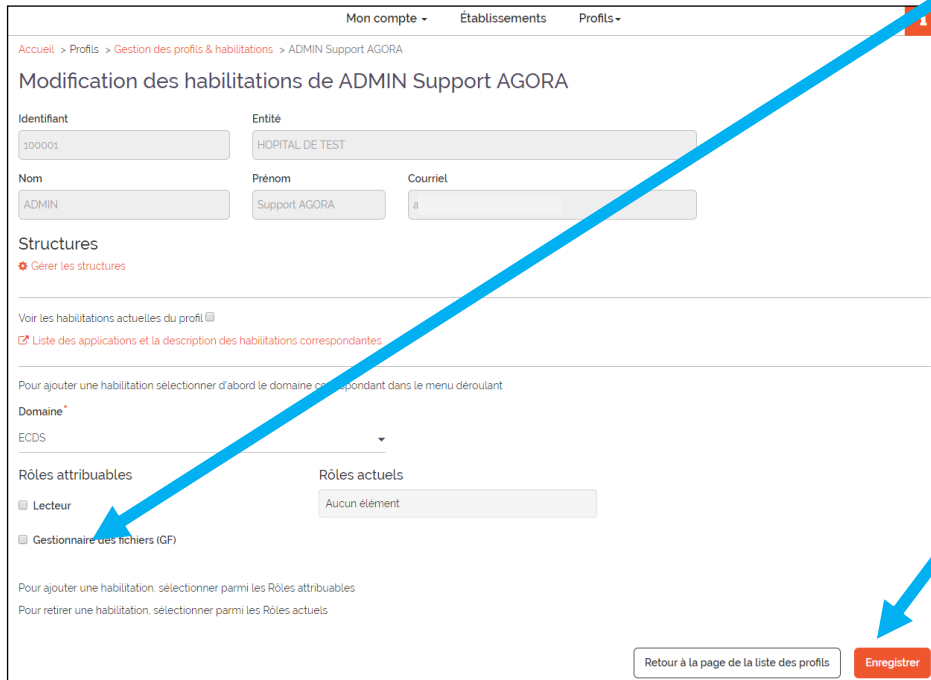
Mon compte ▾ Établissements Profils ▾

Accueil > Profils > Gestion des profils & habilitations > ADMIN Support AGORA

Modification des habilitations de ADMIN Support AGORA

Identifiant
100001

Entité
HOPITAL DE TEST

Nom
ADMIN

Prénom
Support AGORA

Courriel
a

Structures

Gérer les structures

Voir les habilitations actuelles du profil

Liste des applications et la description des habilitations correspondantes

Pour ajouter une habilitation sélectionner d'abord le domaine correspondant dans le menu déroulant

Domaine*
ECDS

Rôles attribuables

Lecteur

Gestionnaire des fichiers (GF)

Rôles actuels

Aucun élément

Pour ajouter une habilitation, sélectionner parmi les Rôles attribuables

Pour retirer une habilitation, sélectionner parmi les Rôles actuels

Retour à la page de la liste des profils

Enregistrer